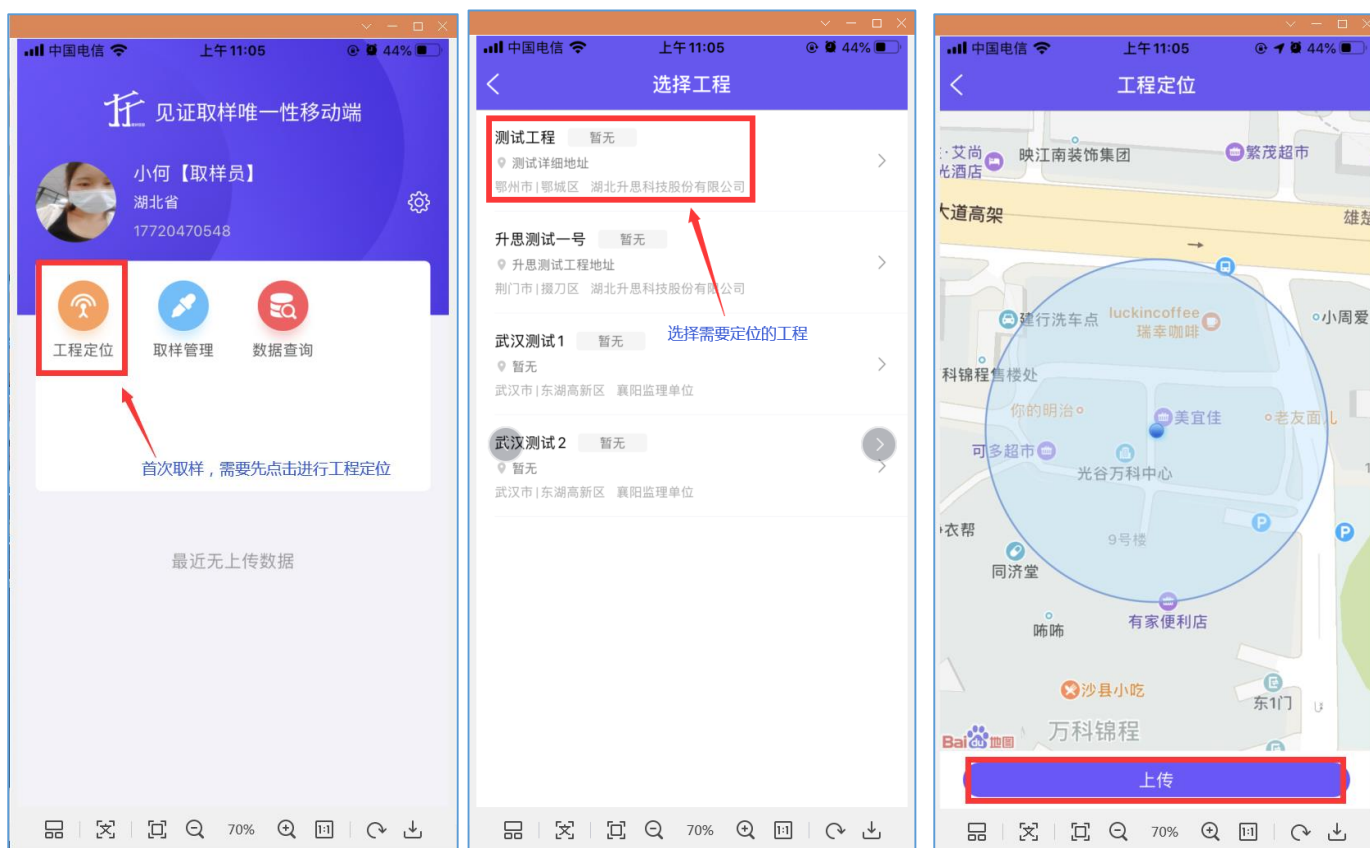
中国电信 上午11:05 44%

见证取样唯一性移动端

小何【取样员】
湖北省
17720470548

工程定位
取样管理
数据查询

首次取样，需要先点击进行工程定位

最近无上传数据

70%

中国电信 上午11:05 44%

选择工程

测试工程 暂无
测试详细地址
鄂州市 | 鄂城区 湖北升思科技股份有限公司

升思测试一号 暂无
升思测试工程地址
荆门市 | 掇刀区 湖北升思科技股份有限公司

选择需要定位的工程

武汉测试1 暂无
暂无
武汉市 | 东湖高新区 襄阳监理单位

武汉测试2 暂无
暂无
武汉市 | 东湖高新区 襄阳监理单位

70%

中国电信 上午11:05 44%

工程定位

艾尚 光酒店
映江南装饰集团
繁茂超市
大道高架
雄
建行洗车点
luckincoffee 瑞幸咖啡
小周爱
科锦程售楼处
你的明治
美宜佳
老友面
可多超市
光谷万科中心
衣帮
9号楼
同济堂
有家便利店
咘咘
沙县小吃
东1门
万科锦程
Bai地图

上传

70%